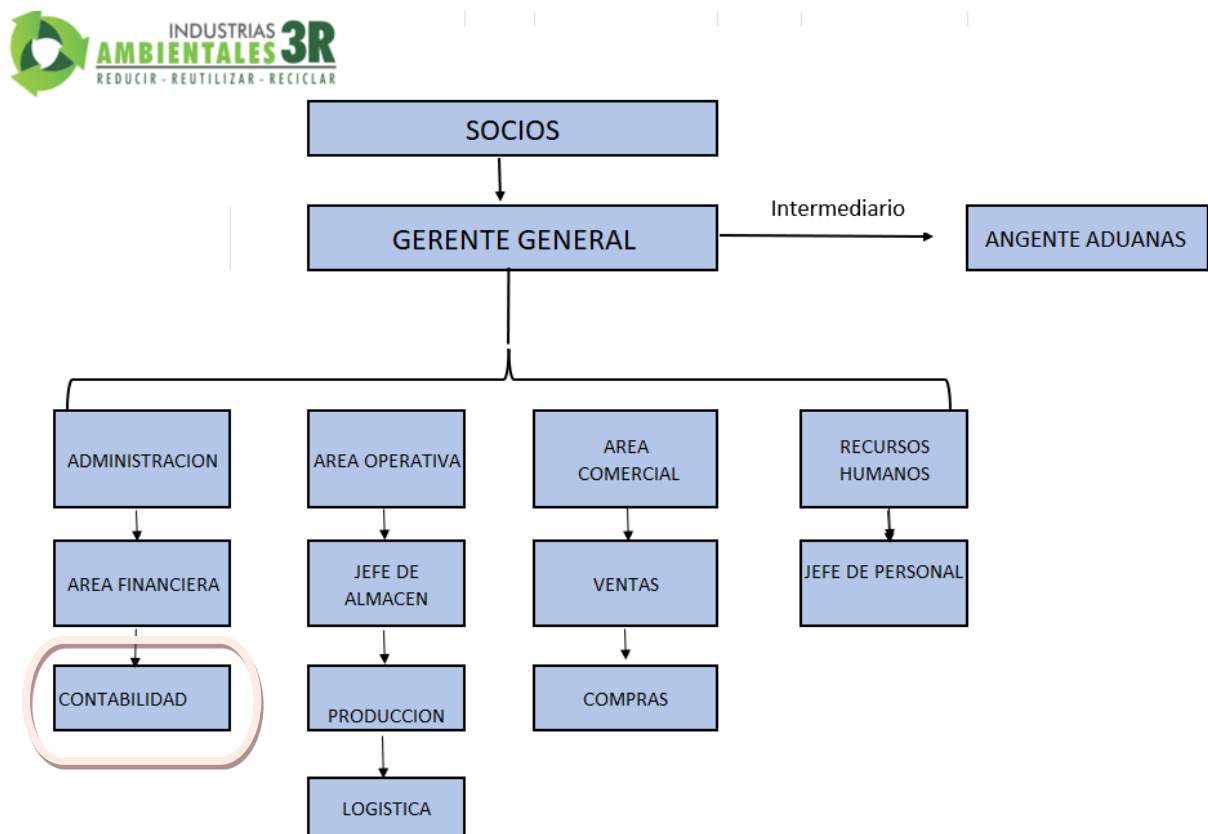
INDUSTRIAS AMBIENTALES 3R
REDUCIR - REUTILIZAR - RECICLAR

SOCIOS

GERENTE GENERAL

Intermediario

ANGENTE ADUANAS

ADMINISTRACION

AREA OPERATIVA

AREA COMERCIAL

RECURSOS HUMANOS

AREA FINANCIERA

JEFE DE ALMACEN

VENTAS

JEFE DE PERSONAL

CONTABILIDAD

PRODUCCION

COMPRAS

LOGISTICA